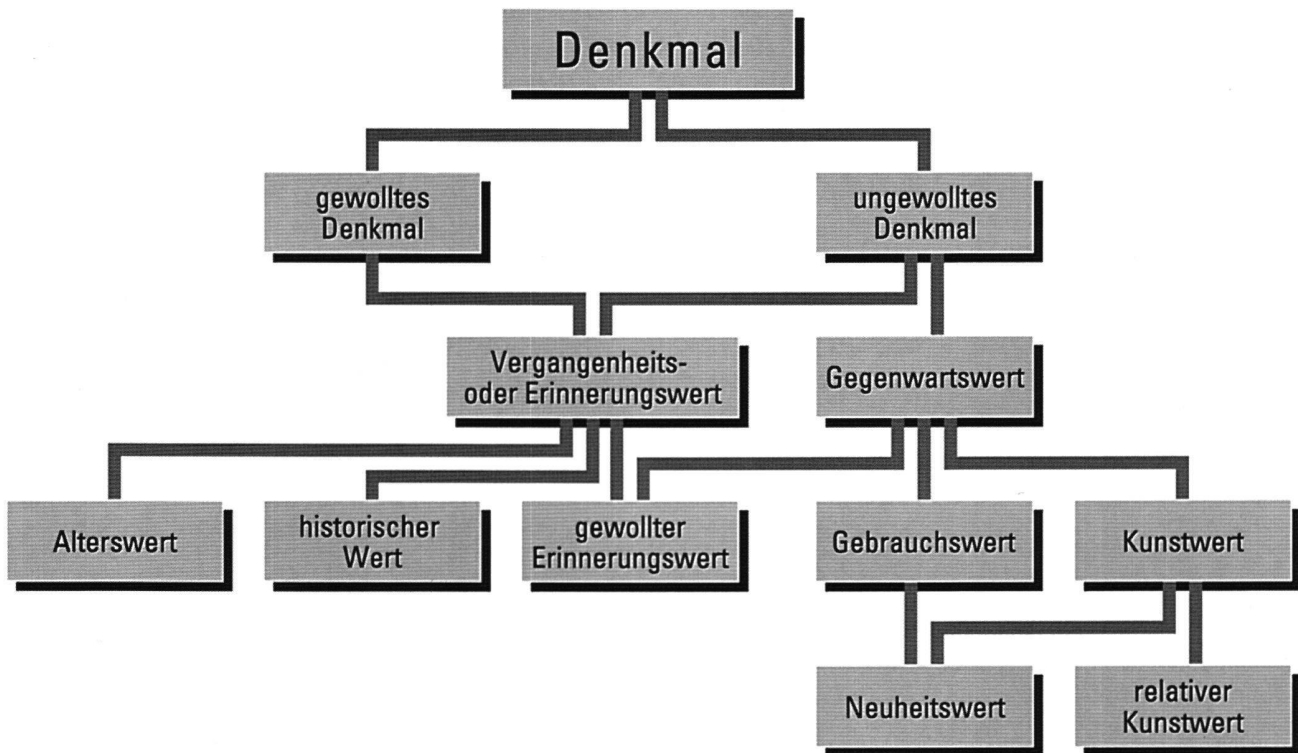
Denkmal

gewolltes Denkmal

ungewolltes Denkmal

Vergangenheits- oder Erinnerungswert

Gegenwartswert

Alterswert

historischer Wert

gewollter Erinnerungswert

Gebrauchswert

Kunstwert

Neuheitswert

relativer Kunstwert